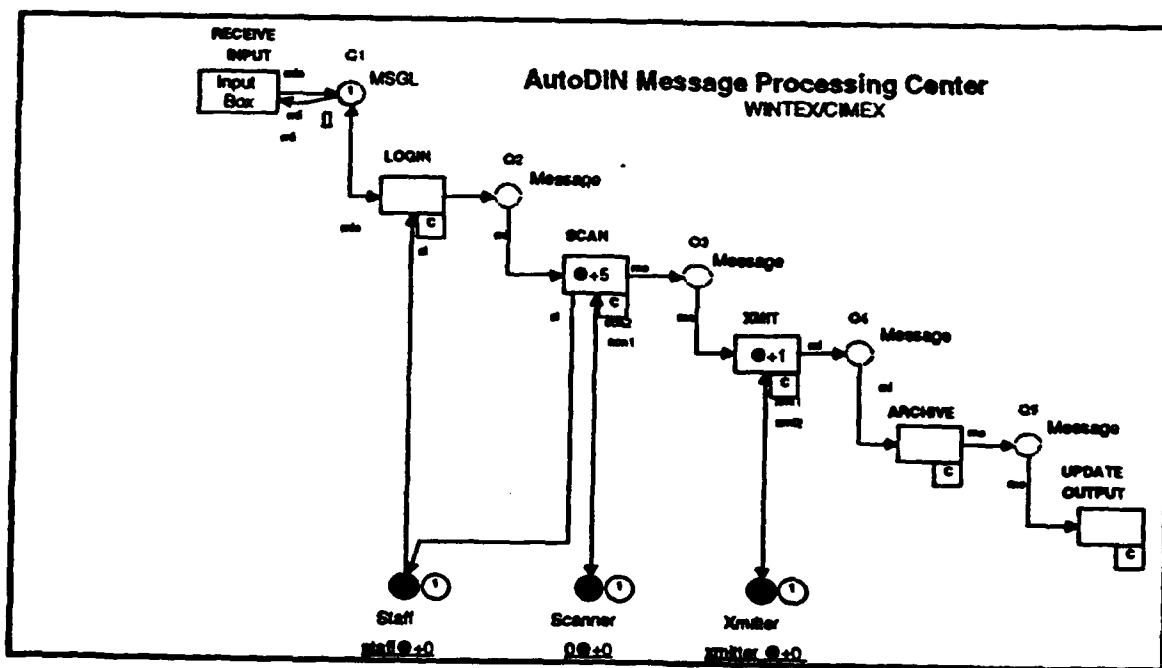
RECEIVE INPUT

Input Box

C1

1

MSGL

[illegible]

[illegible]

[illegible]

[]

AutoDIN Message Processing Center
WINTEX/CIMEX

LOGIN

C

O2

Message

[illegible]

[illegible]

SCAN

@+5

C

O3

Message

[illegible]

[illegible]

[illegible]

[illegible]

XMIT

@+1

C

O4

Message

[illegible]

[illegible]

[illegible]

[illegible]

ARCHIVE

C

O5

Message

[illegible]

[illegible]

UPDATE OUTPUT

C

1

Staff

staff@+0

1

Scanner

0@+0

1

Xmitter

xmitter @+0